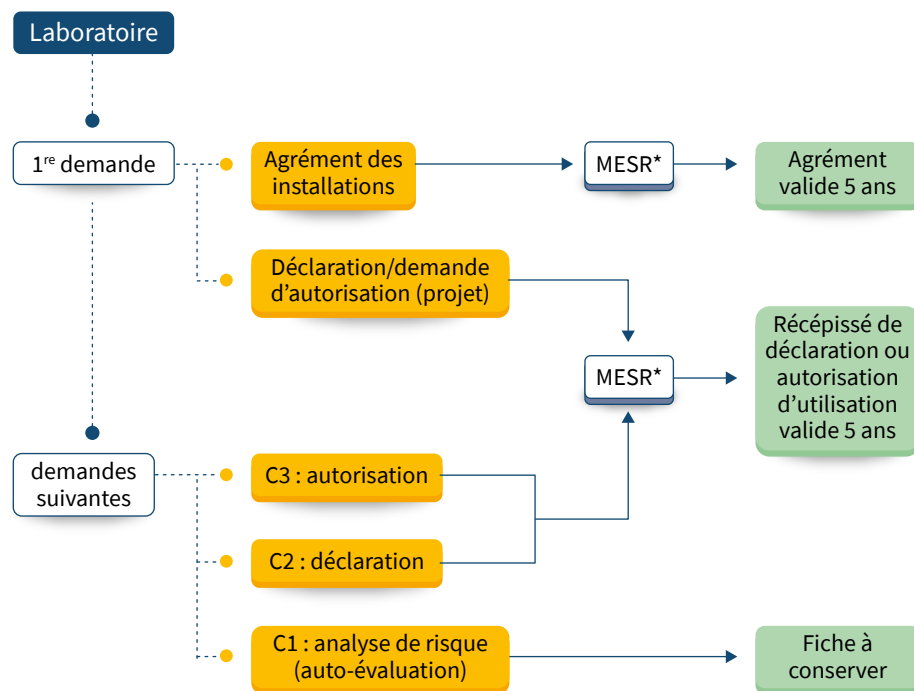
Laboratoire

1$^{re}$ demande

Agrément des installations

MESR*

Agrément valide 5 ans

Déclaration/demande d'autorisation (projet)

MESR*

Récépissé de déclaration ou autorisation d'utilisation valide 5 ans

demandes suivantes

C3 : autorisation

C2 : déclaration

C1 : analyse de risque (auto-évaluation)

Fiche à conserver